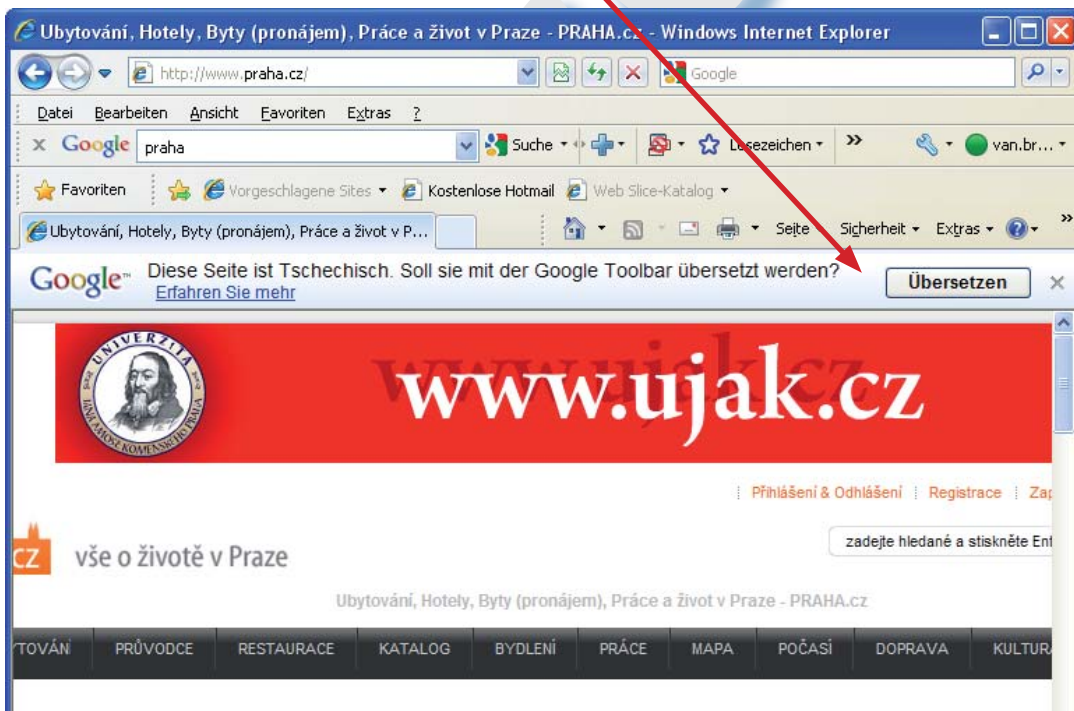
Ubytování, Hotely, Byty (pronájem), Práce a život v Praze - PRAHA.cz - Windows Internet Explorer

http://www.praha.cz/

Google

Datei Bearbeiten Ansicht Favoriten Extras ?

Google praha

Suche

Lesezeichen

van.br...

Favoriten

Vorgeschlagene Sites

Kostenlose Hotmail

Web Slice-Katalog

Ubytování, Hotely, Byty (pronájem), Práce a život v P...

Seite Sicherheit Extras

Google Diese Seite ist Tschechisch. Soll sie mit der Google Toolbar übersetzt werden? Übersetzen
Erfahren Sie mehr

UNIVERZITA JANA AMOSE KOMENSKÉHO PRAHA

www.ujak.cz

Přihlášení & Odhlášení | Registrace | Zap

CZ vše o životě v Praze

zadejte hledané a stiskněte Ent

Ubytování, Hotely, Byty (pronájem), Práce a život v Praze - PRAHA.cz

YTOVÁNÍ PRŮVODCE RESTAURACE KATALOG BYDLENÍ PRÁCE MAPA POČASÍ DOPRAVA KULTURA